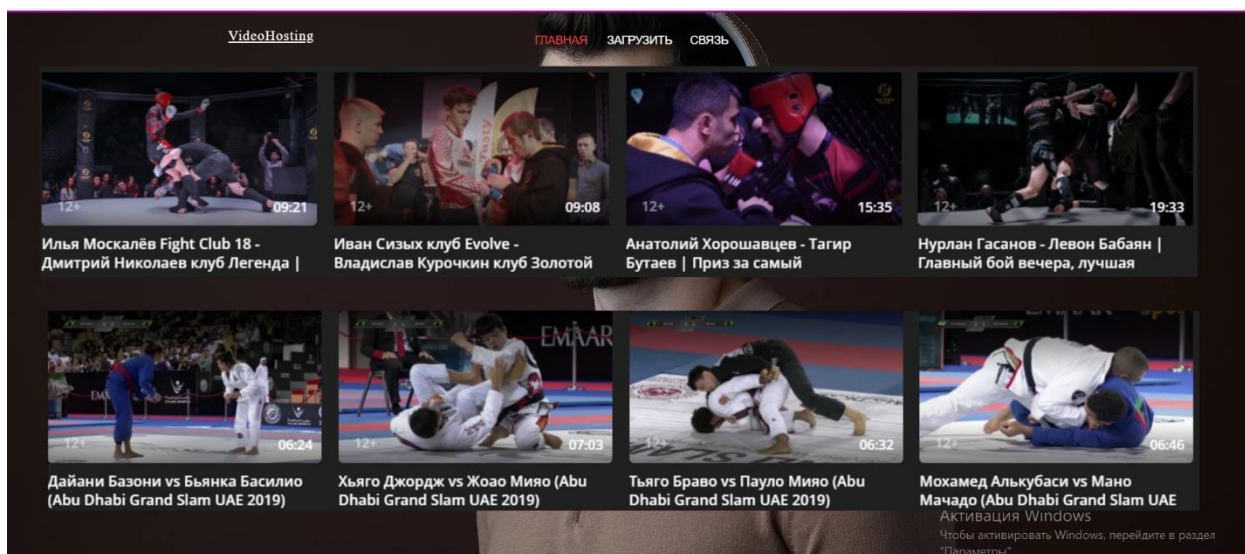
VideoHosting

ГЛАВНАЯ ЗАГРУЗИТЬ СВЯЗЬ

12+ 09:21
Илья Москалёв Fight Club 18 - Дмитрий Николаев клуб Легенда |

12+ 09:08
Иван Сизых клуб Evolve - Владислав Курочкин клуб Золотой

12+ 15:35
Анатолий Хорошавцев - Тагир Бутаев | Приз за самый

12+ 19:33
Нурлан Гасанов - Левон Бабаян | Главный бой вечера, лучшая

12+ 06:24
Дайани Базони vs Бьянка Басилио (Abu Dhabi Grand Slam UAE 2019)

12+ 07:03
Хьяго Джордж vs Жоао Мияо (Abu Dhabi Grand Slam UAE 2019)

12+ 06:32
Тьяго Браво vs Пауло Мияо (Abu Dhabi Grand Slam UAE 2019)

12+ 06:46
Мохамед Алькубаси vs Мано Мачадо (Abu Dhabi Grand Slam UAE

Активация Windows
Чтобы активировать Windows, перейдите в раздел "Параметры".